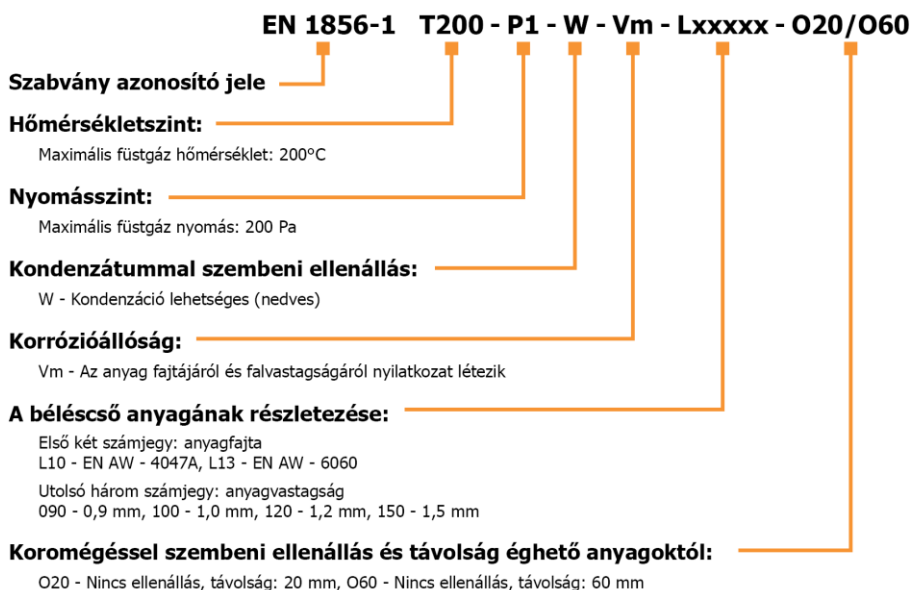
EN 1856-1 T200 - P1 - W - Vm - Lxxxxx - O20/O60

Szabvány azonosító jele

Hőmérsékletszint:

Maximális füstgáz hőmérséklet: 200°C

Nyomásszint:

Maximális füstgáz nyomás: 200 Pa

Kondenzátummal szembeni ellenállás:

W - Kondenzáció lehetséges (nedves)

Korrózióállóság:

Vm - Az anyag fajtájáról és falvastagságáról nyilatkozat létezik

A béléscső anyagának részletezése:

Első két számjegy: anyagfajta
L10 - EN AW - 4047A, L13 - EN AW - 6060

Utolsó három számjegy: anyagvastagság
090 - 0,9 mm, 100 - 1,0 mm, 120 - 1,2 mm, 150 - 1,5 mm

Koromégéssel szembeni ellenállás és távolság éghető anyagoktól:

O20 - Nincs ellenállás, távolság: 20 mm, O60 - Nincs ellenállás, távolság: 60 mm